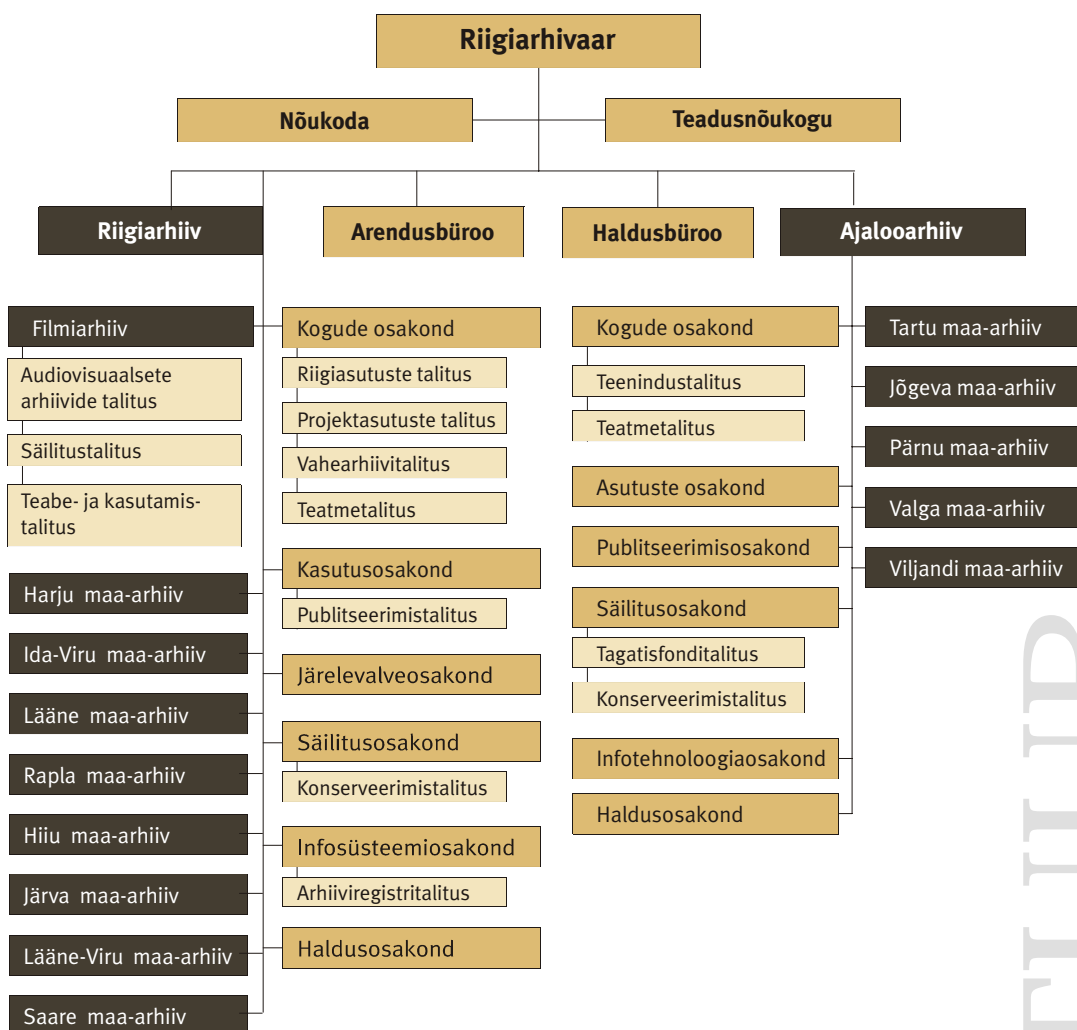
Riigiarhivaar

Nõukoda

Teadusnõukogu

Riigiarhiiv

Arendusbüroo

Haldusbüroo

Ajalooarhiiv

Filmiarhiiv

Audiovisuaalsete arhiivide talitus

Säilitustalitus

Teabe- ja kasutamistalitus

Harju maa-arhiiv

Ida-Viru maa-arhiiv

Lääne maa-arhiiv

Rapla maa-arhiiv

Hiiu maa-arhiiv

Järva maa-arhiiv

Lääne-Viru maa-arhiiv

Saare maa-arhiiv

Kogude osakond

Riigiasutuste talitus

Projektasutuste talitus

Vahearhiivitalitus

Teatmetalitus

Kasutusosakond

Publitseerimistalitus

Järelevalveosakond

Säilitusosakond

Konserveerimistalitus

Infosüsteemiosakond

Arhiiviregistritalitus

Haldusosakond

Kogude osakond

Teenindustalitus

Teatmetalitus

Asutuste osakond

Publitseerimisosakond

Säilitusosakond

Tagatisfonditalitus

Konserveerimistalitus

Infotehnoloogiaosakond

Haldusosakond

Tartu maa-arhiiv

Jõgeva maa-arhiiv

Pärnu maa-arhiiv

Valga maa-arhiiv

Viljandi maa-arhiiv